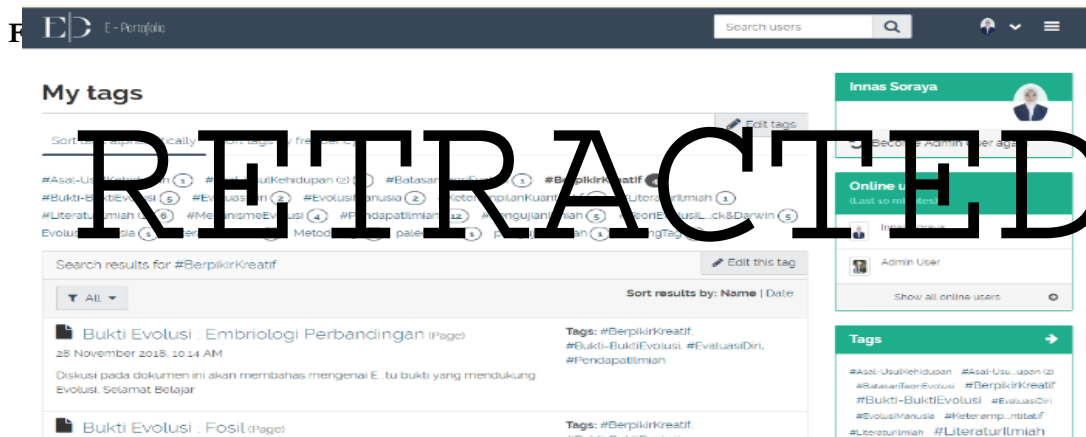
E-Portofolio

Search users

My tags

Edit tags

Sort alphabetically | Sort tags by frequency

#Asal-UsulKehidupan (1) #Asal-UsulKehidupan (2) (1) #BatasanTeoriEvolusi (1) #BerpikirKreatif (4) #Bukti-BuktiEvolusi (6) #EvaluasiDiri (2) #EvolusiManusia (2) #KeterampilanKuantitatif (1) #LiteraturIlmiah (1) #LiteraturIlmiah (6) #MekanismeEvolusi (4) #PendapatIlmiah (12) #PengujianIlmiah (5) #TeoriEvolusiL...ck&Darwin (5) EvolusiManusia (1) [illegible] Metod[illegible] pale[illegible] (1) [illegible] (1) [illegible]Tag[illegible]

RETRACTED

Search results for #BerpikirKreatif

Edit this tag

All

Sort results by: Name | Date

Bukti Evolusi : Embriologi Perbandingan (Page)

28 November 2018, 10:14 AM

Diskusi pada dokumen ini akan membahas mengenai E...tu bukti yang mendukung Evolusi. Selamat Belajar

Tags: #BerpikirKreatif, #Bukti-BuktiEvolusi, #EvaluasiDiri, #PendapatIlmiah

Bukti Evolusi : Fosil (Page)

Tags: #BerpikirKreatif, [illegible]

Innas Soraya

Become Admin User aga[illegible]

Online u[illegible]

(Last 10 minutes)

Innas Soraya

Admin User

Show all online users

Tags

#Asal-UsulKehidupan #Asal-Usu...upan (2) #BatasanTeoriEvolusi #BerpikirKreatif #Bukti-BuktiEvolusi #EvaluasiDiri #EvolusiManusia #Keteramp...ntitatif #LiteraturIlmiah #LiteraturIlmiah